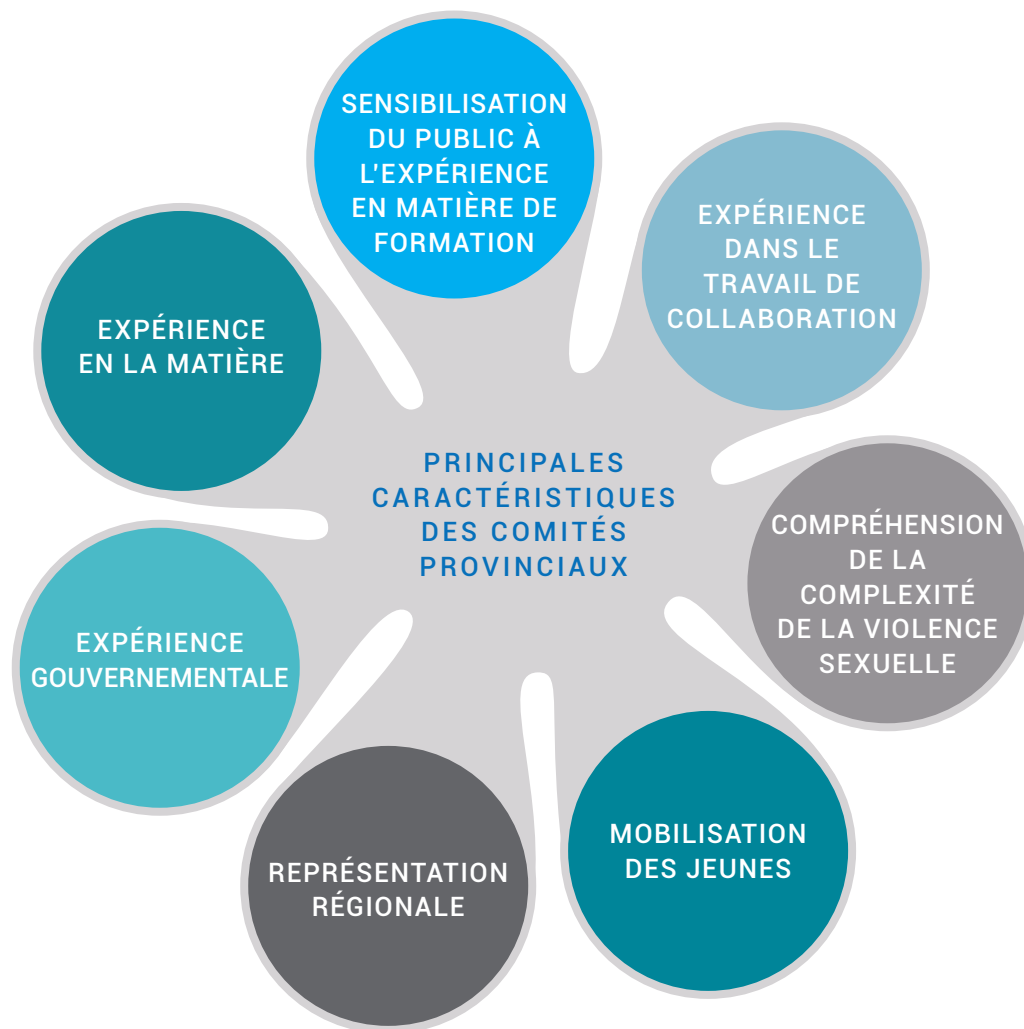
PRINCIPALES CARACTÉRISTIQUES DES COMITÉS PROVINCIAUX

SENSIBILISATION DU PUBLIC À L'EXPÉRIENCE EN MATIÈRE DE FORMATION

EXPÉRIENCE DANS LE TRAVAIL DE COLLABORATION

COMPRÉHENSION DE LA COMPLEXITÉ DE LA VIOLENCE SEXUELLE

MOBILISATION DES JEUNES

REPRÉSENTATION RÉGIONALE

EXPÉRIENCE GOUVERNEMENTALE

EXPÉRIENCE EN LA MATIÈRE